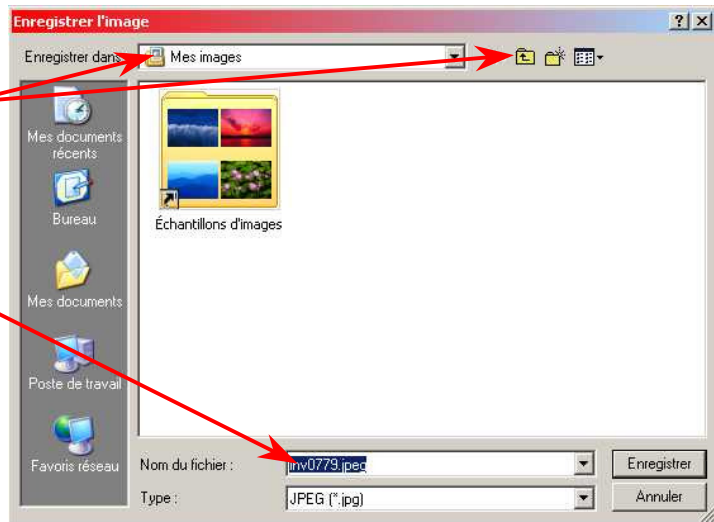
Enregistrer l'image

?

Enregistrer dans : Mes images

Mes documents récents

Bureau

Mes documents

Poste de travail

Favoris réseau

Échantillons d'images

Nom du fichier : inv0779.jpeg

Type : JPEG (*.jpg)

Enregistrer

Annuler